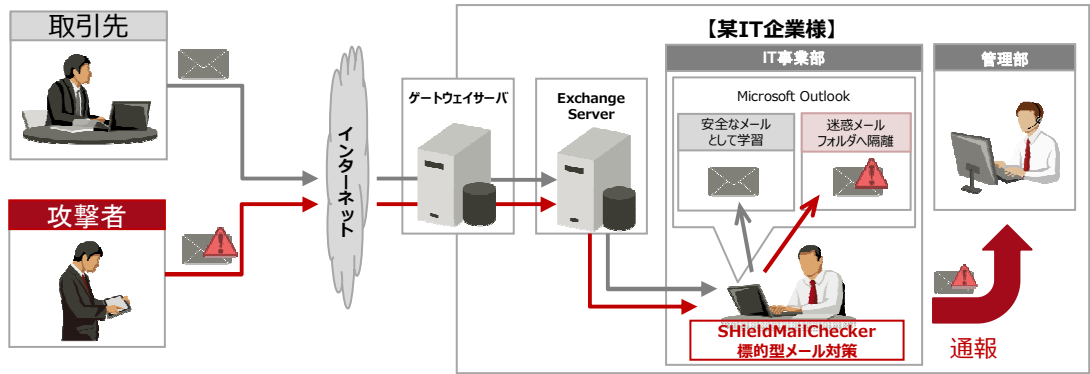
取引先

攻撃者

インターネット

ゲートウェイサーバ

Exchange Server

【某IT企業様】

IT事業部

Microsoft Outlook

安全なメールとして学習

迷惑メールフォルダへ隔離

SHieldMailChecker
標的型メール対策

管理部

通報